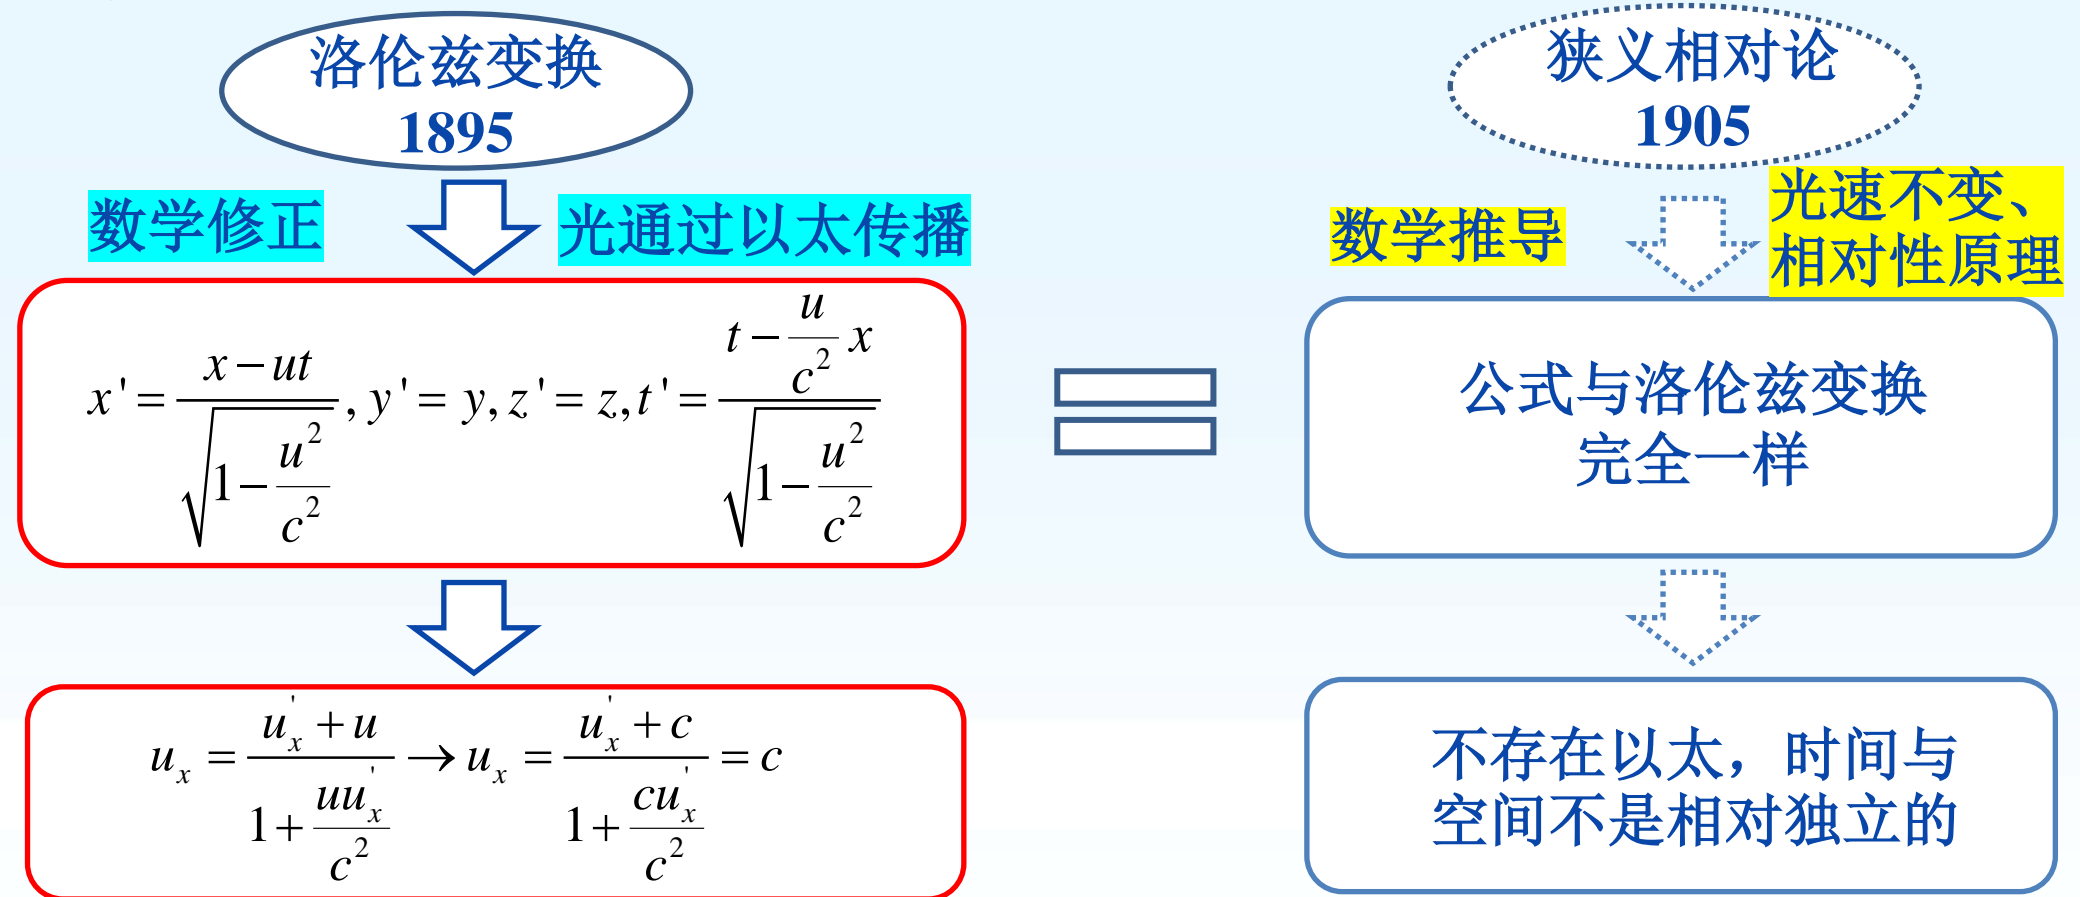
洛伦兹变换
1895

数学修正

光通过以太传播

$x'=\frac{x-ut}{\sqrt{1-\frac{u^2}{c^2}}}, y'=y, z'=z, t'=\frac{t-\frac{u}{c^2}x}{\sqrt{1-\frac{u^2}{c^2}}}$

$u_x=\frac{u_x'+u}{1+\frac{uu_x'}{c^2}} \rightarrow u_x=\frac{u_x'+c}{1+\frac{cu_x'}{c^2}}=c$

狭义相对论
1905

数学推导

光速不变、相对性原理

公式与洛伦兹变换完全一样

不存在以太，时间与空间不是相对独立的